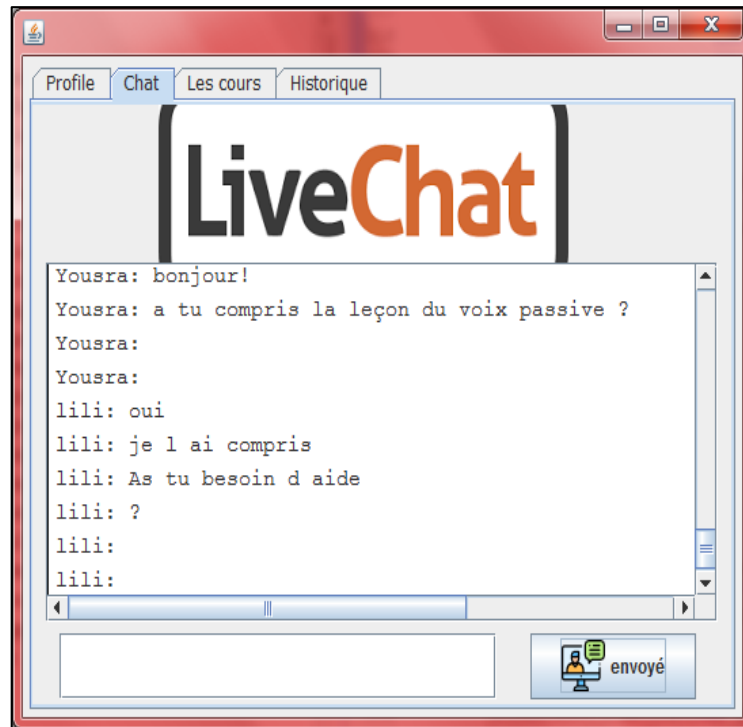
Profile | Chat | Les cours | Historique

[LiveChat]

Yousra: bonjour!
Yousra: a tu compris la leçon du voix passive ?
Yousra:
Yousra:
lili: oui
lili: je l ai compris
lili: As tu besoin d aide
lili: ?
lili:
lili:

envoyé